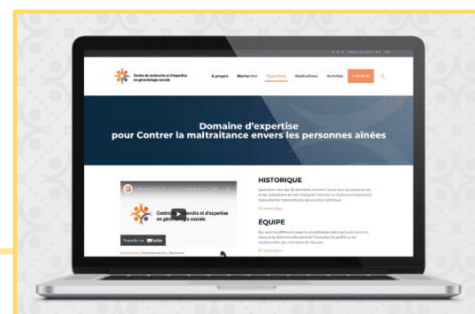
Centre de recherche et d'expertise en gérontologie sociale

À propos

Recherche

Expertises

Mobilisation

Activités

Contribuer

Domaine d'expertise
pour Contrer la maltraitance envers les personnes aînées

HISTORIQUE

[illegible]

ÉQUIPE

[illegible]

Centre de recherche et d'expertise en gérontologie sociale

Regarder sur YouTube